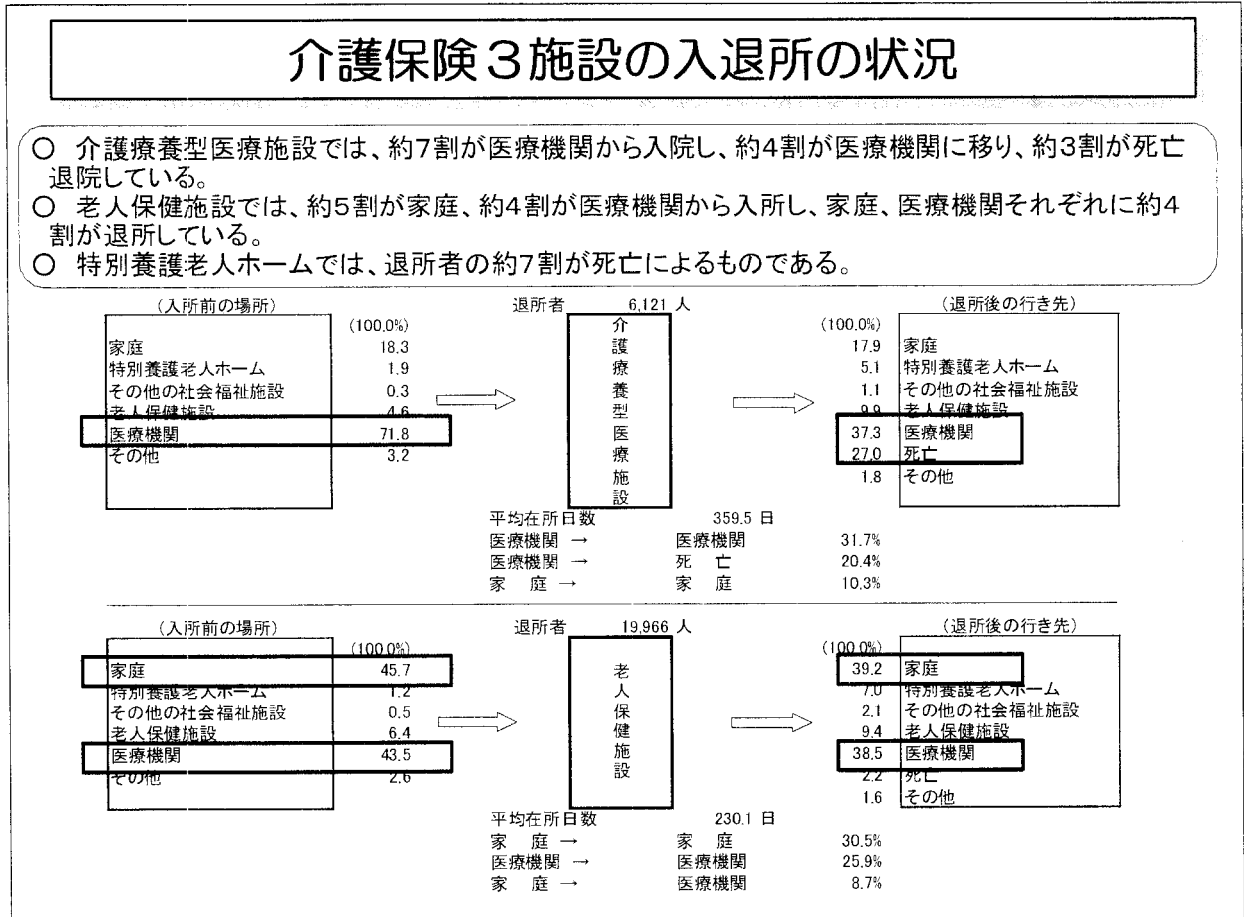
介護保険３施設の入退所の状況

○ 介護療養型医療施設では、約7割が医療機関から入院し、約4割が医療機関に移り、約3割が死亡退院している。
○ 老人保健施設では、約5割が家庭、約4割が医療機関から入所し、家庭、医療機関それぞれに約4割が退所している。
○ 特別養護老人ホームでは、退所者の約7割が死亡によるものである。

（入所前の場所）

| | (100.0%) |
|---|---|
| 家庭 | 18.3 |
| 特別養護老人ホーム | 1.9 |
| その他の社会福祉施設 | 0.3 |
| 老人保健施設 | 4.6 |
| 医療機関 | 71.8 |
| その他 | 3.2 |

退所者 6,121 人

介護療養型医療施設

（退所後の行き先）

| (100.0%) | |
|---|---|
| 17.9 | 家庭 |
| 5.1 | 特別養護老人ホーム |
| 1.1 | その他の社会福祉施設 |
| 9.9 | 老人保健施設 |
| 37.3 | 医療機関 |
| 27.0 | 死亡 |
| 1.8 | その他 |

平均在所日数 359.5 日
医療機関 → 医療機関 31.7%
医療機関 → 死 亡 20.4%
家 庭 → 家 庭 10.3%

（入所前の場所）

| | (100.0%) |
|---|---|
| 家庭 | 45.7 |
| 特別養護老人ホーム | 1.2 |
| その他の社会福祉施設 | 0.5 |
| 老人保健施設 | 6.4 |
| 医療機関 | 43.5 |
| その他 | 2.6 |

退所者 19,966 人

老人保健施設

（退所後の行き先）

| (100.0%) | |
|---|---|
| 39.2 | 家庭 |
| 7.0 | 特別養護老人ホーム |
| 2.1 | その他の社会福祉施設 |
| 9.4 | 老人保健施設 |
| 38.5 | 医療機関 |
| 2.2 | 死亡 |
| 1.6 | その他 |

平均在所日数 230.1 日
家 庭 → 家 庭 30.5%
医療機関 → 医療機関 25.9%
家 庭 → 医療機関 8.7%